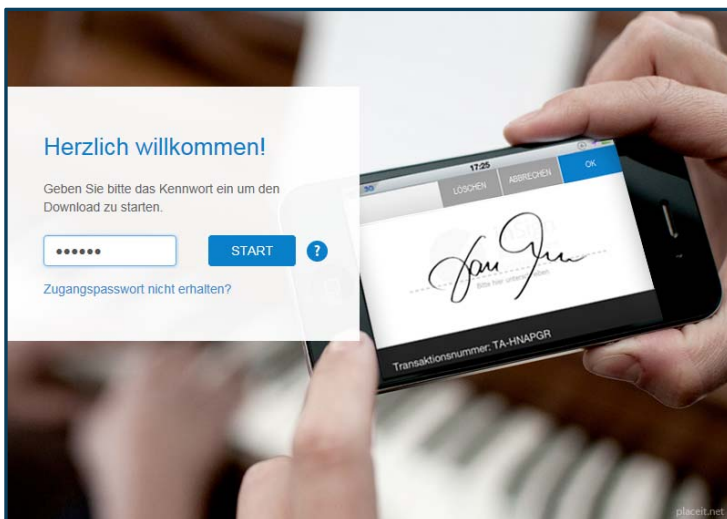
Herzlich willkommen!

Geben Sie bitte das Kennwort ein um den Download zu starten.

••••••

START

?

Zugangspasswort nicht erhalten?

17:25

30

LÖSCHEN

ABBRECHEN

OK

Bitte hier unterschreiben

Transaktionsnummer: TA-HNAPGR

placeit.net